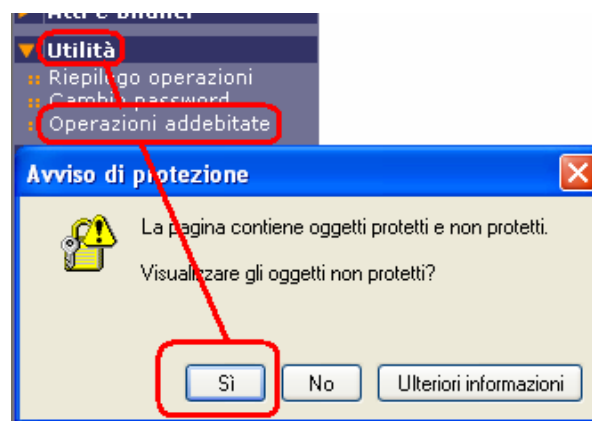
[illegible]

Utilità
Riepilogo operazioni
Cambia password
Operazioni addebitate

Avviso di protezione

La pagina contiene oggetti protetti e non protetti.

Visualizzare gli oggetti non protetti?

Sì
No
Ulteriori informazioni